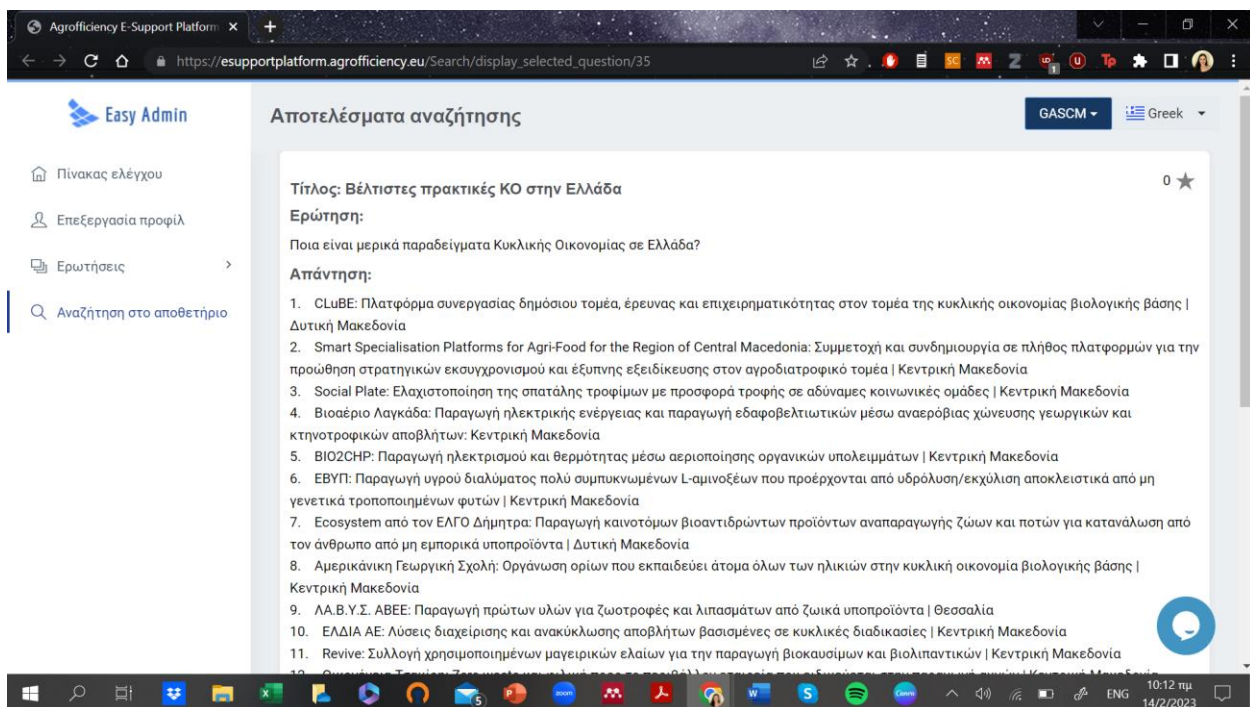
Agrofficiency E-Support Platform ×

https://esupportplatform.agrofficiency.eu/Search/display_selected_question/35

Easy Admin

Αποτελέσματα αναζήτησης

GASCM ▾ Greek ▾

Πίνακας ελέγχου

Επεξεργασία προφίλ

Ερωτήσεις >

Αναζήτηση στο αποθετήριο

Τίτλος: Βέλτιστες πρακτικές ΚΟ στην Ελλάδα

0 ★

Ερώτηση:

Ποια είναι μερικά παραδείγματα Κυκλικής Οικονομίας σε Ελλάδα?

Απάντηση:

1. CLuBE: Πλατφόρμα συνεργασίας δημόσιου τομέα, έρευνας και επιχειρηματικότητας στον τομέα της κυκλικής οικονομίας βιολογικής βάσης | Δυτική Μακεδονία
2. Smart Specialisation Platforms for Agri-Food for the Region of Central Macedonia: Συμμετοχή και συνδημιουργία σε πλήθος πλατφορμών για την προώθηση στρατηγικών εκσυγχρονισμού και έξυπνης εξειδίκευσης στον αγροδιατροφικό τομέα | Κεντρική Μακεδονία
3. Social Plate: Ελαχιστοποίηση της σπατάλης τροφίμων με προσφορά τροφής σε αδύναμες κοινωνικές ομάδες | Κεντρική Μακεδονία
4. Βιοαέριο Λαγκάδα: Παραγωγή ηλεκτρικής ενέργειας και παραγωγή εδαφοβελτιωτικών μέσω αναερόβιας χώνευσης γεωργικών και κτηνοτροφικών αποβλήτων: Κεντρική Μακεδονία
5. BIO2CHP: Παραγωγή ηλεκτρισμού και θερμότητας μέσω αεριοποίησης οργανικών υπολειμμάτων | Κεντρική Μακεδονία
6. ΕΒΥΠ: Παραγωγή υγρού διαλύματος πολύ συμπυκνωμένων L-αμινοξέων που προέρχονται από υδρόλυση/εκχύλιση αποκλειστικά από μη γενετικά τροποποιημένων φυτών | Κεντρική Μακεδονία
7. Ecosystem από τον ΕΛΓΟ Δήμητρα: Παραγωγή καινοτόμων βιοαντιδρώντων προϊόντων αναπαραγωγής ζώων και ποτών για κατανάλωση από τον άνθρωπο από μη εμπορικά υποπροϊόντα | Δυτική Μακεδονία
8. Αμερικάνικη Γεωργική Σχολή: Οργάνωση ορίων που εκπαιδεύει άτομα όλων των ηλικιών στην κυκλική οικονομία βιολογικής βάσης | Κεντρική Μακεδονία
9. ΛΑ.Β.Υ.Σ. ΑΒΕΕ: Παραγωγή πρώτων υλών για ζωοτροφές και λιπασμάτων από ζωικά υποπροϊόντα | Θεσσαλία
10. ΕΛΔΙΑ ΑΕ: Λύσεις διαχείρισης και ανακύκλωσης αποβλήτων βασισμένες σε κυκλικές διαδικασίες | Κεντρική Μακεδονία
11. Revive: Συλλογή χρησιμοποιημένων μαγειρικών ελαίων για την παραγωγή βιοκαυσίμων και βιολιπαντικών | Κεντρική Μακεδονία
12. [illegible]

ENG 10:12 πμ 14/2/2023